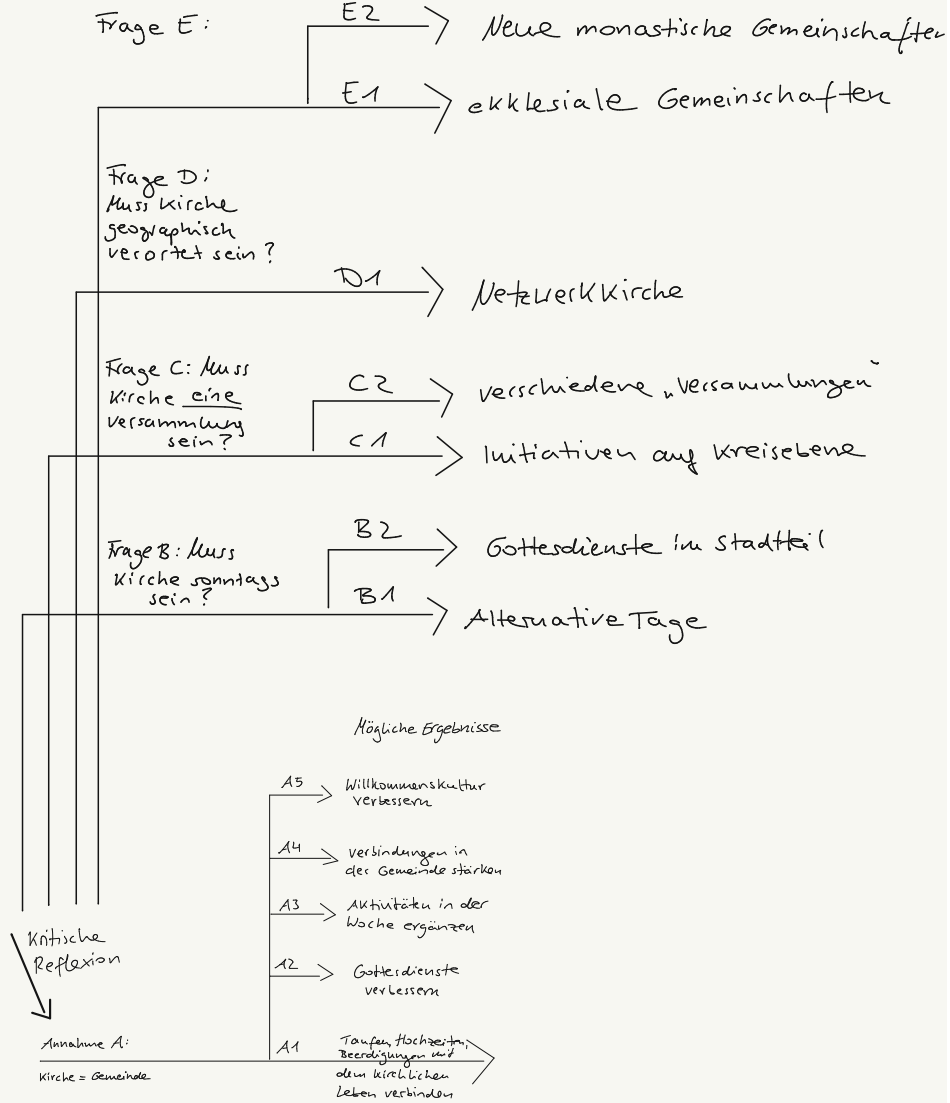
Frage E:

E2 Neue monastische Gemeinschaften

E1 ekklesiale Gemeinschaften

Frage D: Muss Kirche geographisch verortet sein?

D1 Netzwerkkirche

Frage C: Muss Kirche eine Versammlung sein?

C2 verschiedene „Versammlungen"

C1 Initiativen auf Kreisebene

Frage B: Muss Kirche sonntags sein?

B2 Gottesdienste im Stadtteil

B1 Alternative Tage

Mögliche Ergebnisse

A5 Willkommenskultur verbessern

A4 Verbindungen in der Gemeinde stärken

A3 Aktivitäten in der Woche ergänzen

A2 Gottesdienste verbessern

A1 Taufen, Hochzeiten, Beerdigungen mit dem kirchlichen Leben verbinden

Kritische Reflexion

Annahme A:
Kirche = Gemeinde